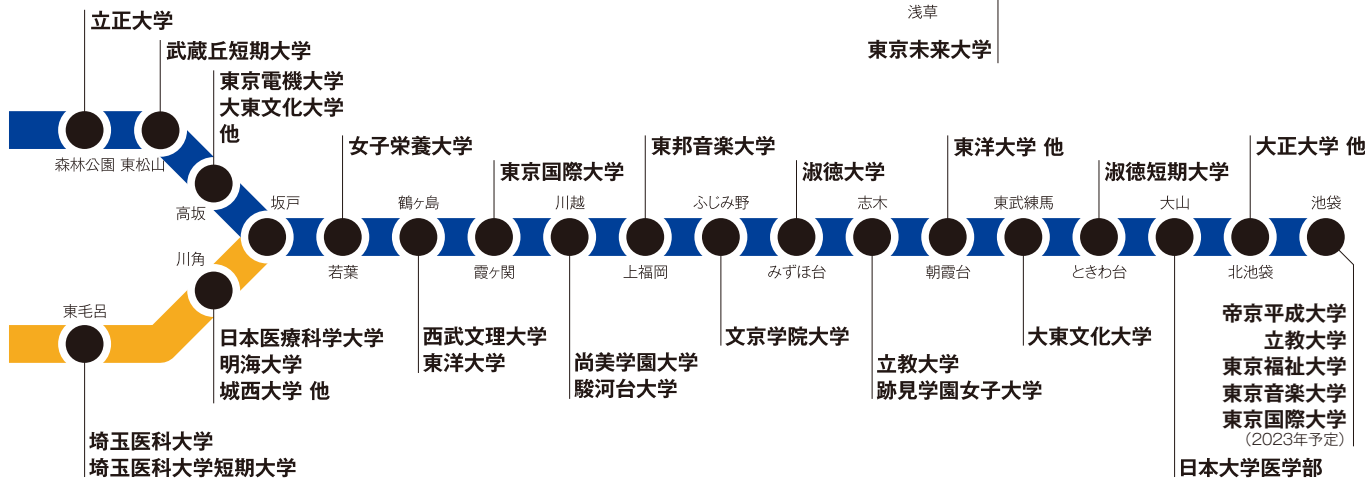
浅草

東京未来大学

立正大学

武蔵丘短期大学

東京電機大学
大東文化大学
他

森林公園 東松山

高坂

坂戸

女子栄養大学

若葉

鶴ヶ島

東京国際大学

霞ヶ関

川越

東邦音楽大学

上福岡

ふじみ野

淑徳大学

みずほ台

志木

東洋大学 他

朝霞台

東武練馬

淑徳短期大学

ときわ台

大山

大正大学 他

北池袋

池袋

川角

東毛呂

日本医療科学大学
明海大学
城西大学 他

西武文理大学
東洋大学

尚美学園大学
駿河台大学

文京学院大学

立教大学
跡見学園女子大学

大東文化大学

帝京平成大学
立教大学
東京福祉大学
東京音楽大学
東京国際大学
(2023年予定)

日本大学医学部

埼玉医科大学
埼玉医科大学短期大学